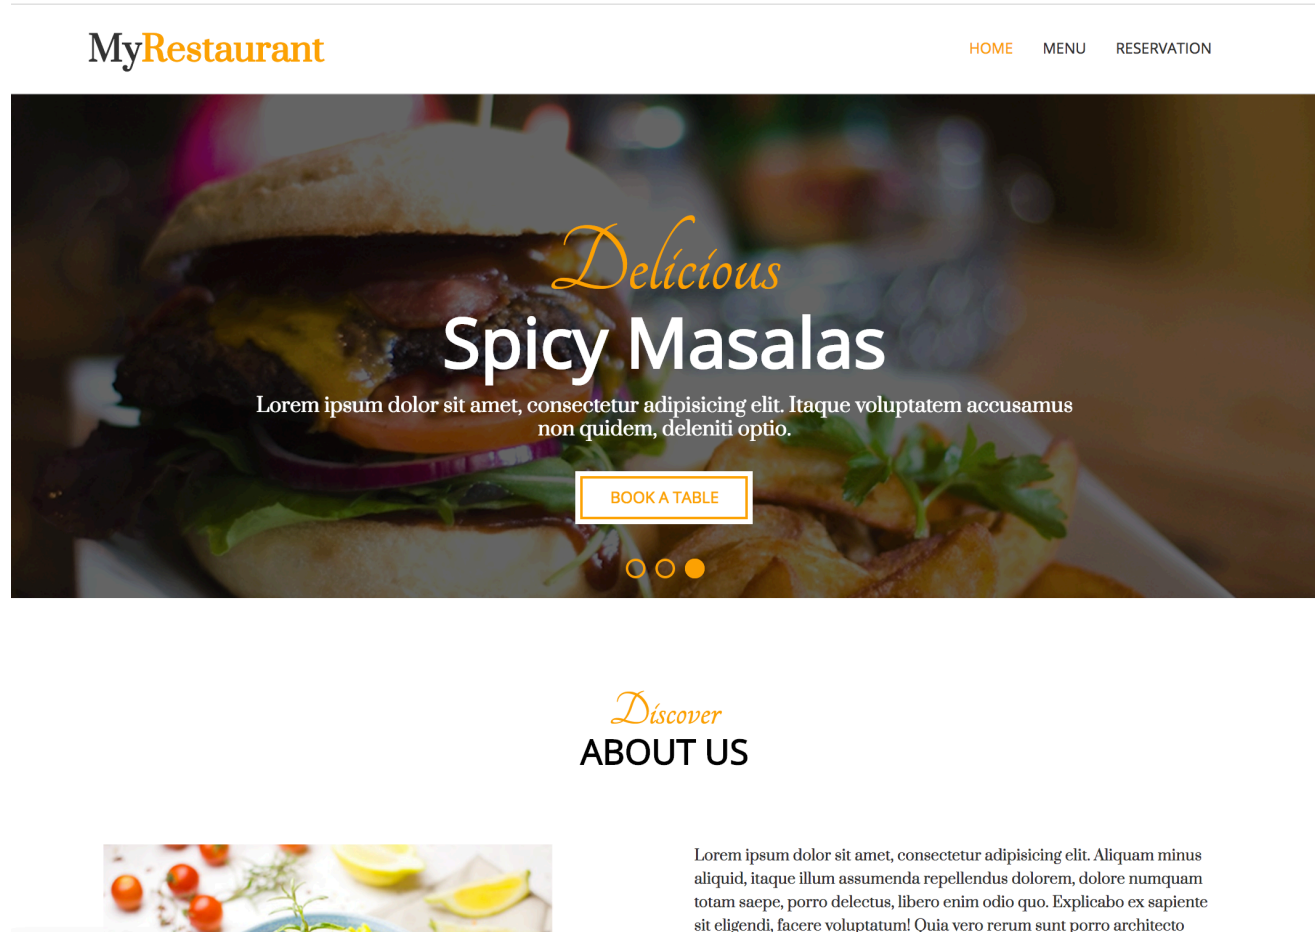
MyRestaurant

HOME MENU RESERVATION

Delicious
Spicy Masalas

Lorem ipsum dolor sit amet, consectetur adipisicing elit. Itaque voluptatem accusamus non quidem, deleniti optio.

BOOK A TABLE

Discover
ABOUT US

Lorem ipsum dolor sit amet, consectetur adipisicing elit. Aliquam minus aliquid, itaque illum assumenda repellendus dolorem, dolore numquam totam saepe, porro delectus, libero enim odio quo. Explicabo ex sapiente sit eligendi, facere voluptatum! Quia vero rerum sunt porro architecto